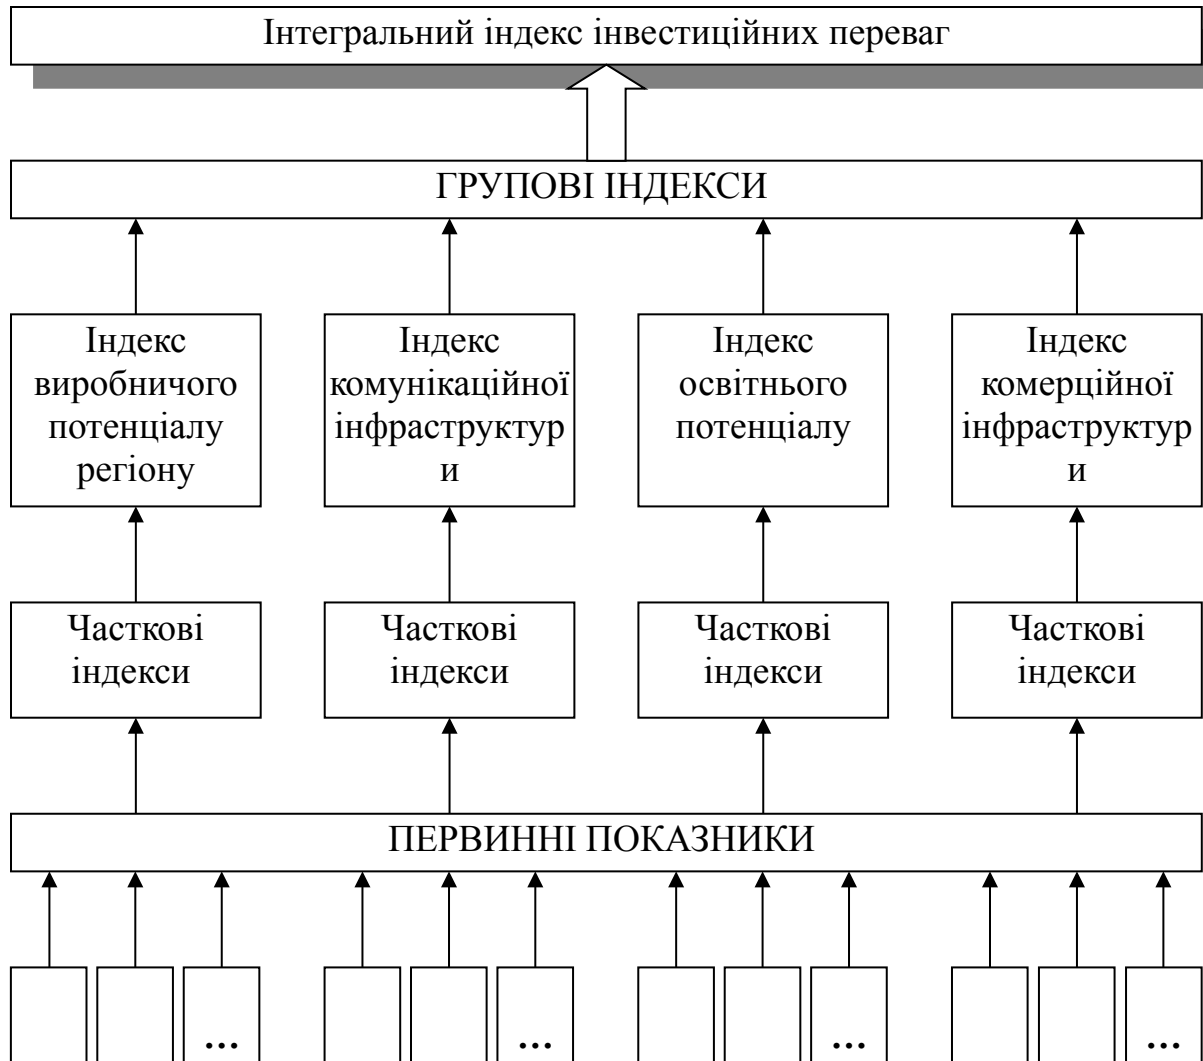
Інтегральний індекс інвестиційних переваг

ГРУПОВІ ІНДЕКСИ

Індекс виробничого потенціалу регіону

Індекс комунікаційної інфраструктури

Індекс освітнього потенціалу

Індекс комерційної інфраструктури

Часткові індекси

Часткові індекси

Часткові індекси

Часткові індекси

ПЕРВИННІ ПОКАЗНИКИ

...

...

...

...